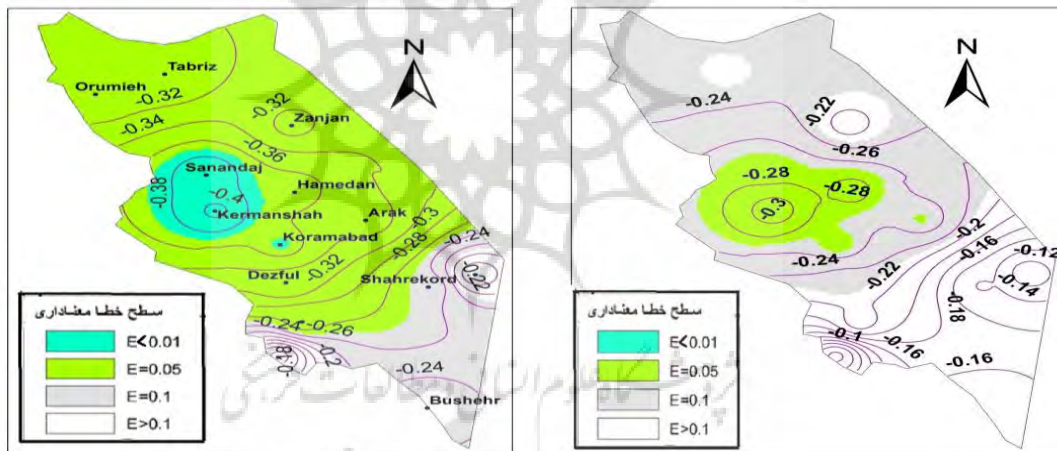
N
Tabriz
Orumieh
-0.32
-0.32
-0.34
Zanjan
-0.36
Sanandaj
-0.38
-0.4
Hamedan
Kermanshah
Arak
-0.3
Koramabad
-0.28
-0.24
-0.32
Dezful
-0.22
Shahrekord
-0.24
-0.26
-0.18
-0.2
-0.24
Bushehr
سطح خطا معناداری
E<0.01
E=0.05
E=0.1
E>0.1

N
-0.24
-0.22
-0.26
-0.28
-0.28
-0.3
-0.2
-0.16
-0.12
-0.24
-0.22
-0.14
-0.18
-0.1
-0.16
-0.16
سطح خطا معناداری
E<0.01
E=0.05
E=0.1
E>0.1